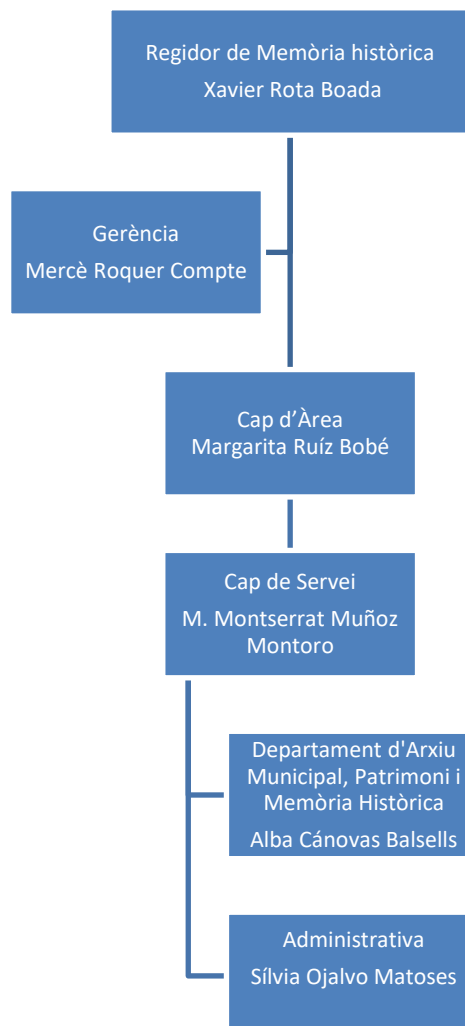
Regidor de Memòria històrica
Xavier Rota Boada

Gerència
Mercè Roquer Compte

Cap d’Àrea
Margarita Ruíz Bobé

Cap de Servei
M. Montserrat Muñoz Montoro

Departament d'Arxiu Municipal, Patrimoni i Memòria Històrica
Alba Cánovas Balsells

Administrativa
Sílvia Ojalvo Matoses